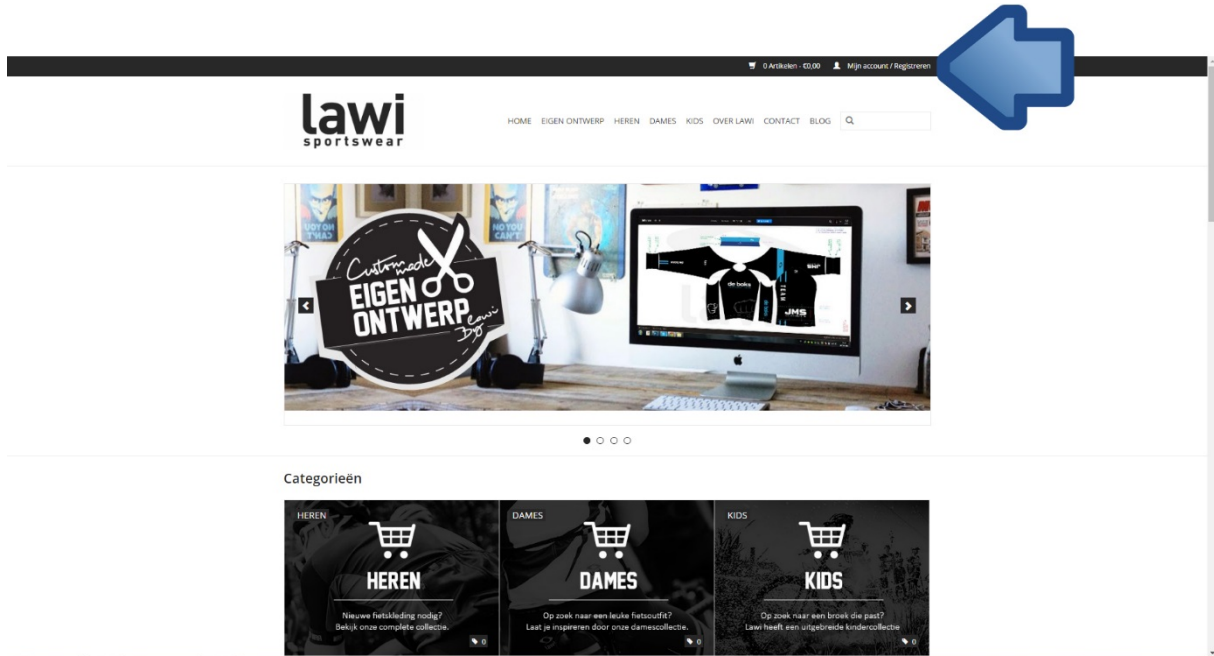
0 Artikelen - €0,00 Mijn account / Registreren

lawi sportswear

HOME EIGEN ONTWERP HEREN DAMES KIDS OVER LAWI CONTACT BLOG

Custom made EIGEN ONTWERP by Lawi

de boks

JMS

Categorieën

HEREN
HEREN
Nieuwe fietskleding nodig?
Bekijk onze complete collectie.
0

DAMES
DAMES
Op zoek naar een leuke fietsoutfit?
Laat je inspireren door onze damescollectie.
0

KIDS
KIDS
Op zoek naar een broek die past?
Lawi heeft een uitgebreide kindercollectie
0